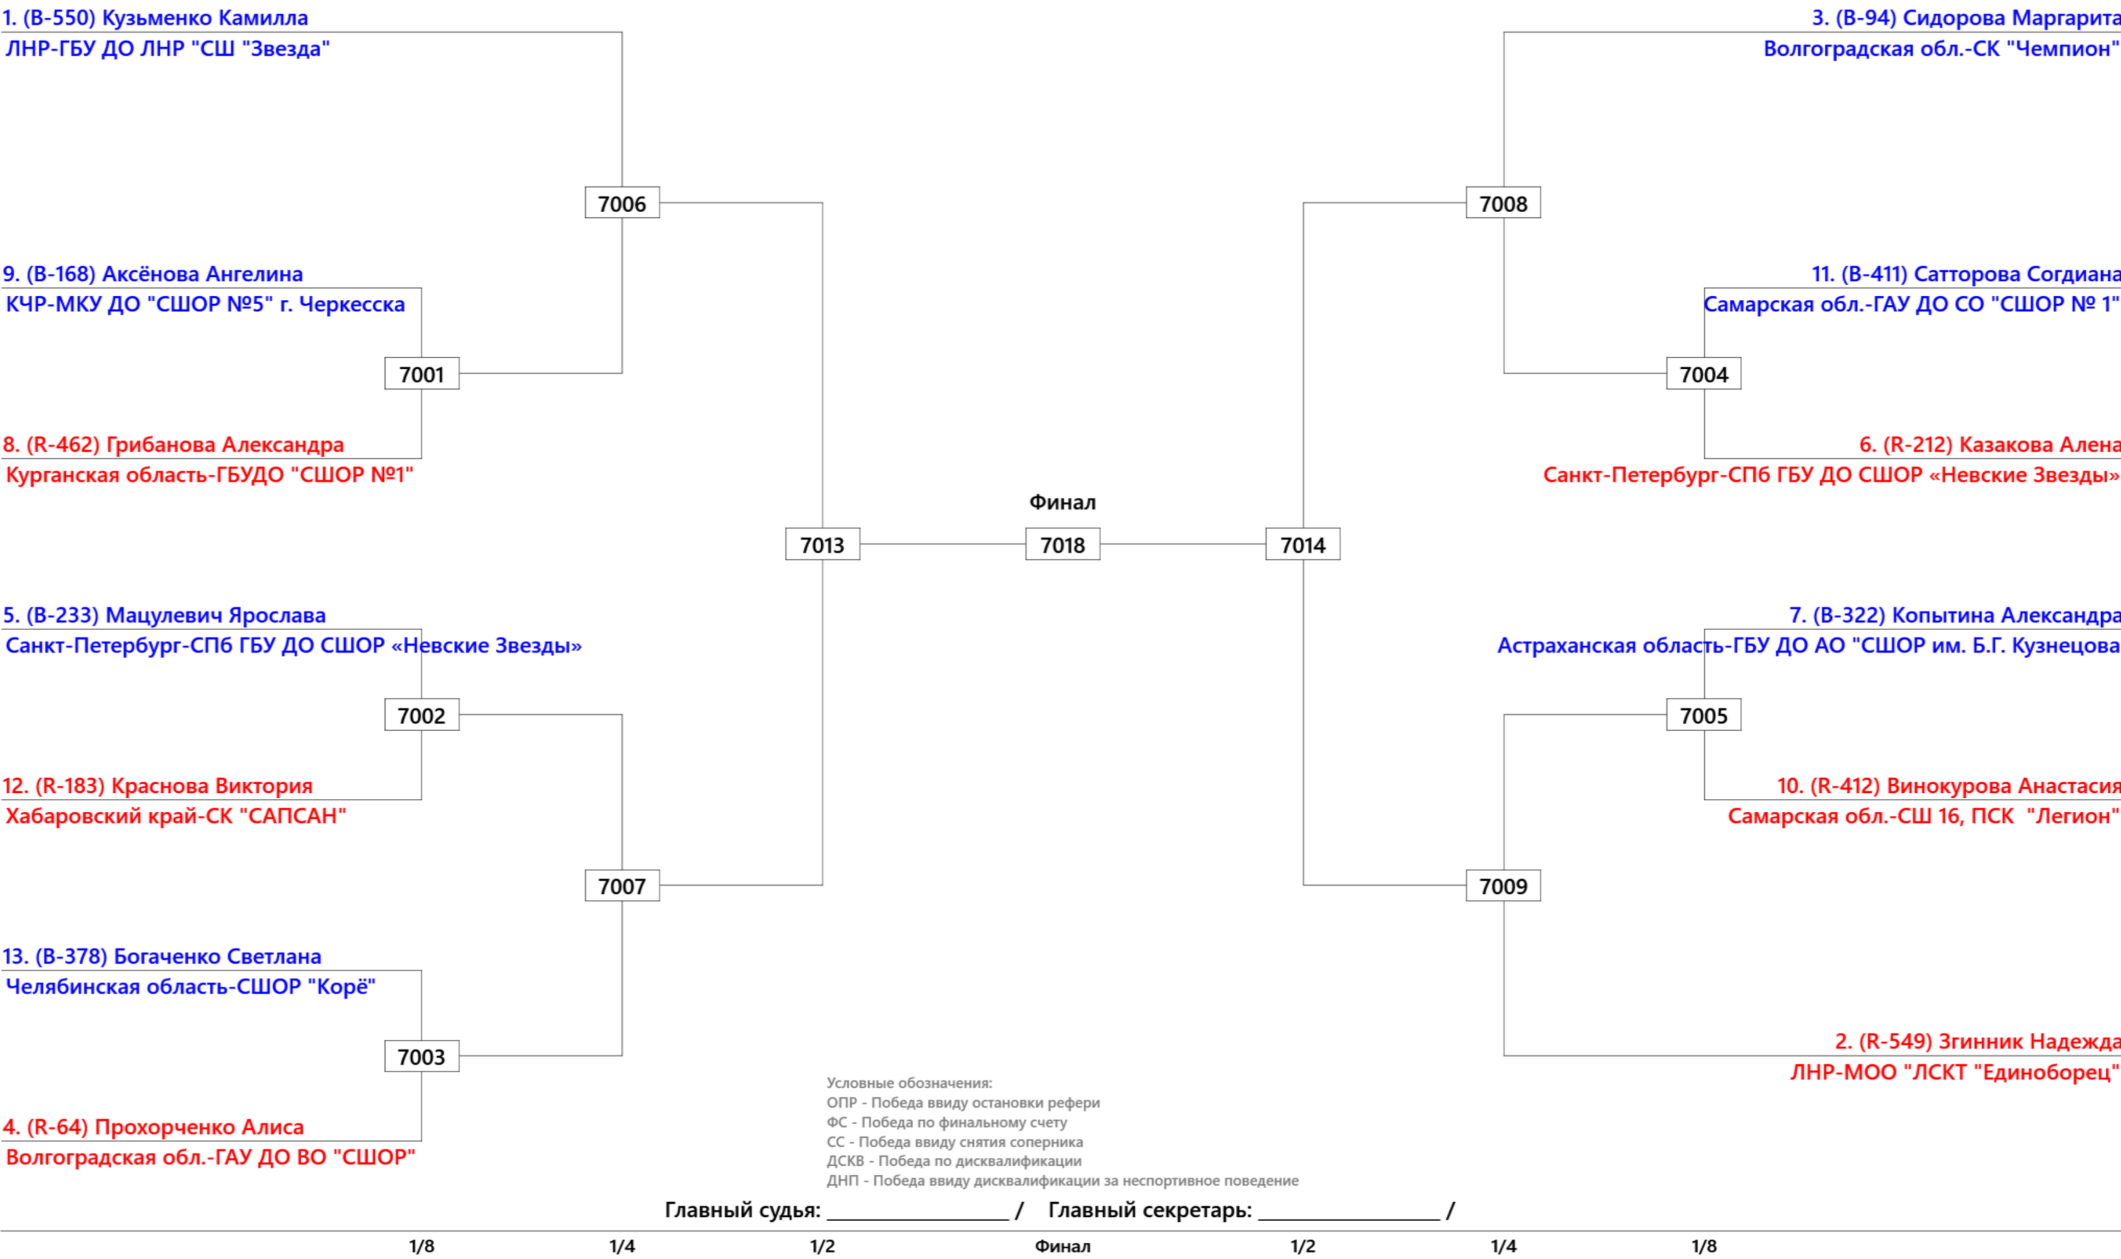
1. (B-550) Кузьменко Камилла
ЛНР-ГБУ ДО ЛНР "СШ "Звезда"

9. (B-168) Аксёнова Ангелина
КЧР-МКУ ДО "СШОР №5" г. Черкесска

8. (R-462) Грибанова Александра
Курганская область-ГБУДО "СШОР №1"

5. (B-233) Мацулевич Ярослава
Санкт-Петербург-СПб ГБУ ДО СШОР «Невские Звезды»

12. (R-183) Краснова Виктория
Хабаровский край-СК "САПСАН"

13. (B-378) Богаченко Светлана
Челябинская область-СШОР "Корё"

4. (R-64) Прохорченко Алиса
Волгоградская обл.-ГАУ ДО ВО "СШОР"

7006

7001

7002

7007

7003

7013

Финал

7018

7014

7008

7004

7005

7009

3. (B-94) Сидорова Маргарита
Волгоградская обл.-СК "Чемпион"

11. (B-411) Сатторова Согдиана
Самарская обл.-ГАУ ДО СО "СШОР № 1"

6. (R-212) Казакова Алена
Санкт-Петербург-СПб ГБУ ДО СШОР «Невские Звезды»

7. (B-322) Копытина Александра
Астраханская область-ГБУ ДО АО "СШОР им. Б.Г. Кузнецова

10. (R-412) Винокурова Анастасия
Самарская обл.-СШ 16, ПСК "Легион"

2. (R-549) Згинник Надежда
ЛНР-МОО "ЛСКТ "Единоборец"

Условные обозначения:
ОПР - Победа ввиду остановки рефери
ФС - Победа по финальному счету
СС - Победа ввиду снятия соперника
ДСКВ - Победа по дисквалификации
ДНП - Победа ввиду дисквалификации за неспортивное поведение

Главный судья: ________________ / Главный секретарь: ________________ /

1/8 1/4 1/2 Финал 1/2 1/4 1/8